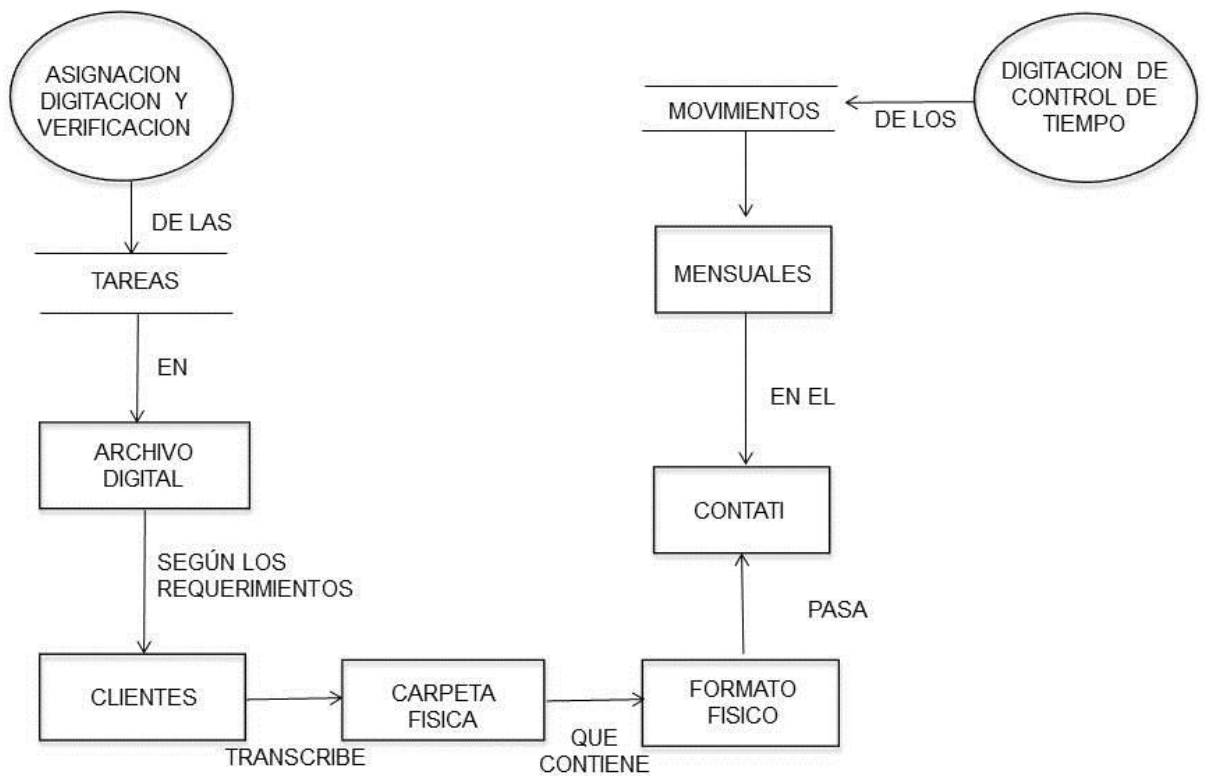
ASIGNACION DIGITACION Y VERIFICACION

DE LAS

TAREAS

EN

ARCHIVO DIGITAL

SEGÚN LOS REQUERIMIENTOS

CLIENTES

TRANSCRIBE

CARPETA FISICA

QUE CONTIENE

FORMATO FISICO

PASA

CONTATI

EN EL

MENSUALES

MOVIMIENTOS

DE LOS

DIGITACION DE CONTROL DE TIEMPO